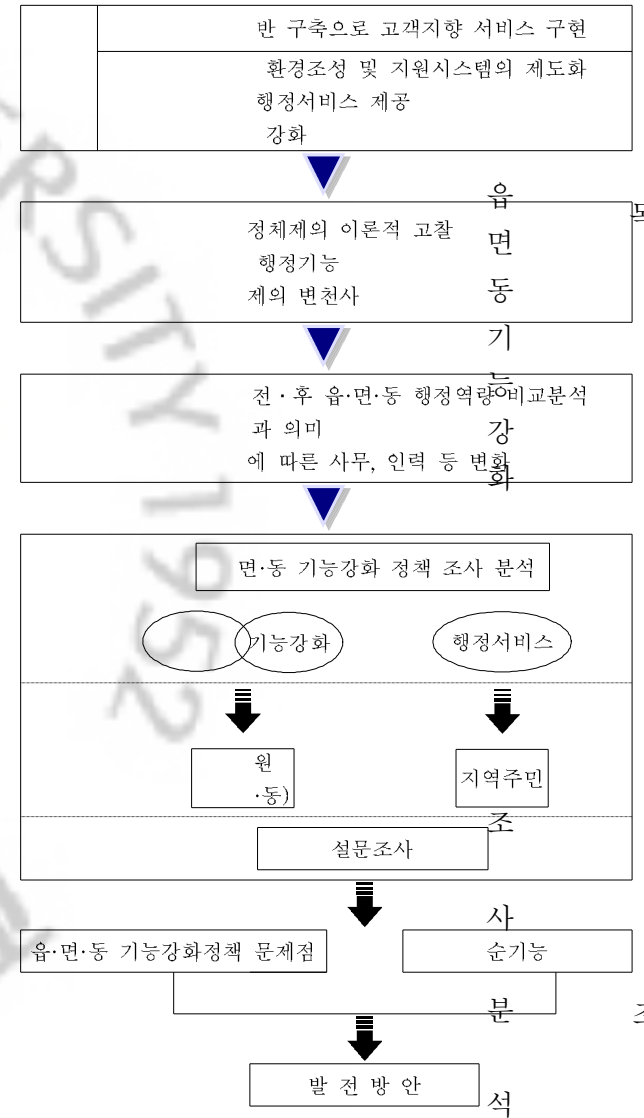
반 구축으로 고객지향 서비스 구현

환경조성 및 지원시스템의 제도화
행정서비스 제공
강화

정체제의 이론적 고찰
행정기능
제의 변천사

전·후 읍·면·동 행정역량 비교분석
과 의미
에 따른 사무, 인력 등 변화

면·동 기능강화 정책 조사 분석

기능강화

행정서비스

원
·동)

지역주민

설문조사

읍·면·동 기능강화정책 문제점

순기능

발 전 방 안

읍
면
동
기
능
강
화

조
사
분
석